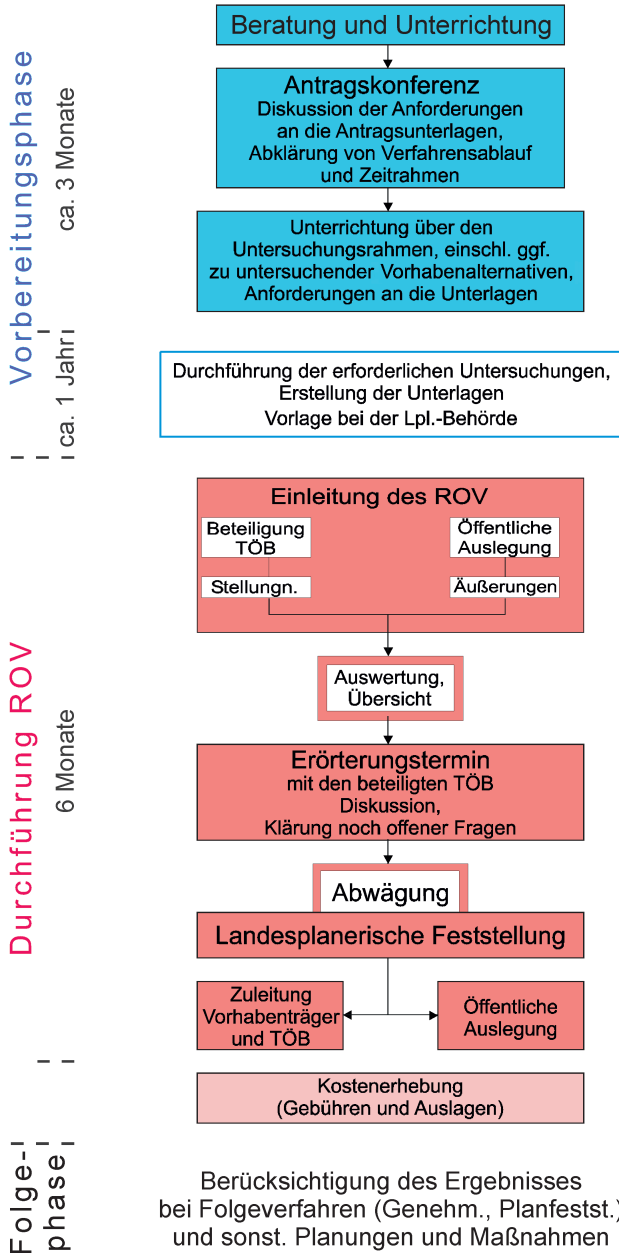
Vorbereitungsphase

ca. 3 Monate

ca. 1 Jahr

Beratung und Unterrichtung

Antragskonferenz
Diskussion der Anforderungen an die Antragsunterlagen, Abklärung von Verfahrensablauf und Zeitrahmen

Unterrichtung über den Untersuchungsrahmen, einschl. ggf. zu untersuchender Vorhabenalternativen, Anforderungen an die Unterlagen

Durchführung der erforderlichen Untersuchungen, Erstellung der Unterlagen
Vorlage bei der Lpl.-Behörde

Durchführung ROV

6 Monate

Einleitung des ROV

Beteiligung TÖB

Öffentliche Auslegung

Stellungn.

Äußerungen

Auswertung, Übersicht

Erörterungstermin
mit den beteiligten TÖB
Diskussion,
Klärung noch offener Fragen

Abwägung

Landesplanerische Feststellung

Zuleitung Vorhabenträger und TÖB

Öffentliche Auslegung

Kostenerhebung
(Gebühren und Auslagen)

Folge-phase

Berücksichtigung des Ergebnisses bei Folgeverfahren (Genehm., Planfestst.) und sonst. Planungen und Maßnahmen